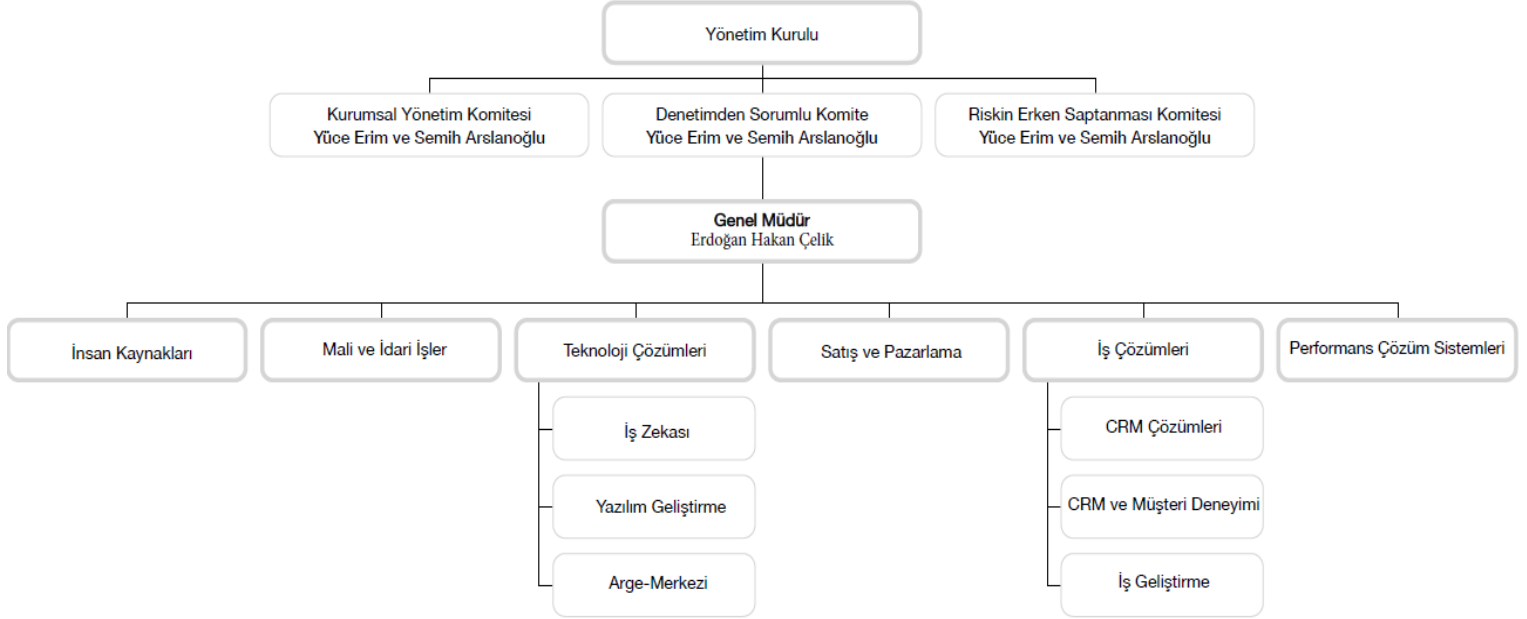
Yönetim Kurulu

Kurumsal Yönetim Komitesi
Yüce Erim ve Semih Arslanoğlu

Denetimden Sorumlu Komite
Yüce Erim ve Semih Arslanoğlu

Riskin Erken Saptanması Komitesi
Yüce Erim ve Semih Arslanoğlu

Genel Müdür
Erdoğan Hakan Çelik

İnsan Kaynakları

Mali ve İdari İşler

Teknoloji Çözümleri

İş Zekası

Yazılım Geliştirme

Arge-Merkezi

Satış ve Pazarlama

İş Çözümleri

CRM Çözümleri

CRM ve Müşteri Deneyimi

İş Geliştirme

Performans Çözüm Sistemleri